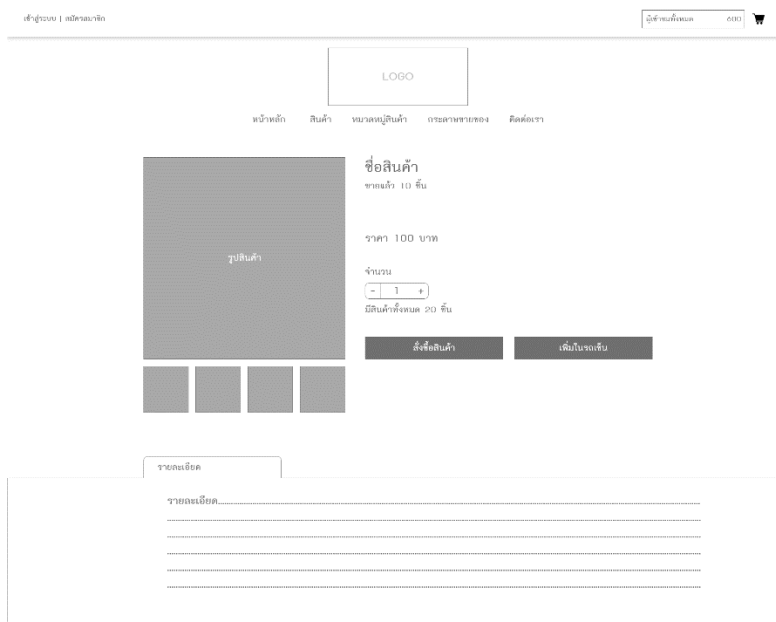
เข้าสู่ระบบ | สมัครสมาชิก

ผู้เข้าชมทั้งหมด 800

LOGO

หน้าหลัก สินค้า หมวดหมู่สินค้า กระดานซายของ ติดต่อเรา

ชื่อสินค้า

ขายแล้ว 10 ชิ้น

ราคา 100 บาท

จำนวน

- 1 +

มีสินค้าทั้งหมด 20 ชิ้น

สั่งซื้อสินค้า

เพิ่มในรถเข็น

รูปสินค้า

รายละเอียด

รายละเอียด.................................................................